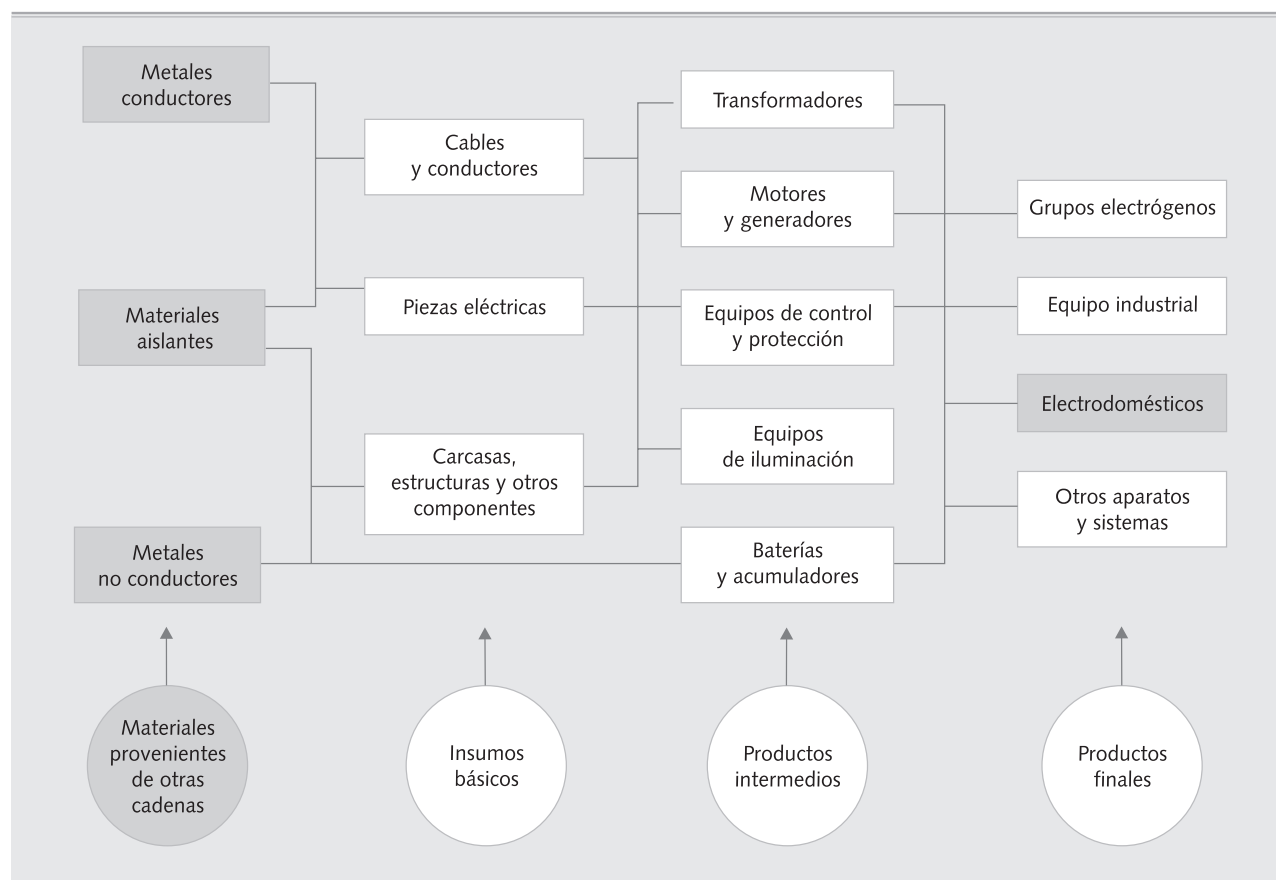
Metales conductores

Materiales aislantes

Metales no conductores

Cables y conductores

Piezas eléctricas

Carcasas, estructuras y otros componentes

Transformadores

Motores y generadores

Equipos de control y protección

Equipos de iluminación

Baterías y acumuladores

Grupos electrógenos

Equipo industrial

Electrodomésticos

Otros aparatos y sistemas

Materiales provenientes de otras cadenas

Insumos básicos

Productos intermedios

Productos finales